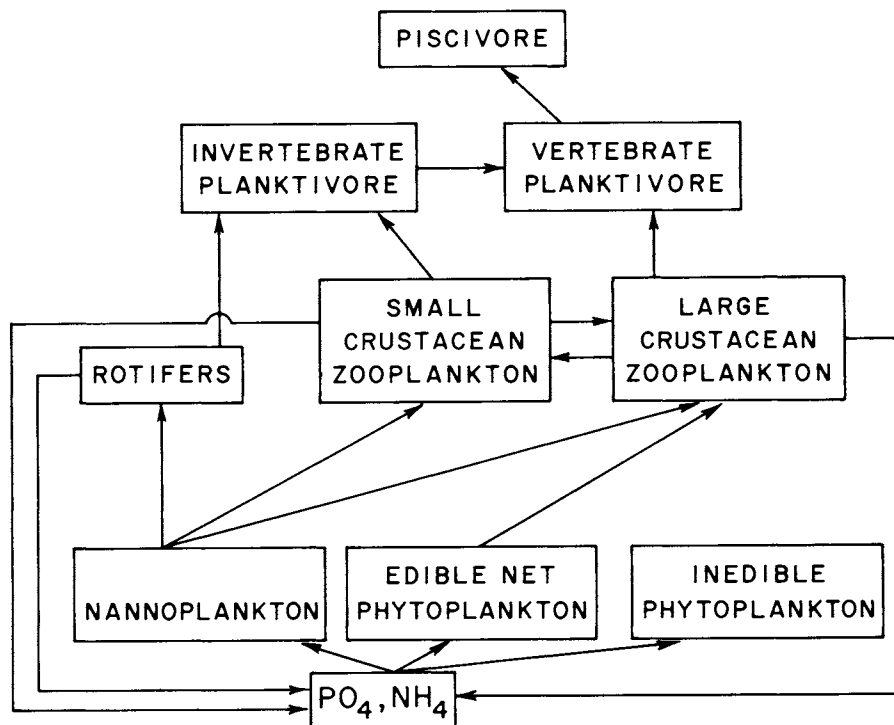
PISCIVORE

INVERTEBRATE PLANKTIVORE

VERTEBRATE PLANKTIVORE

ROTIFERS

SMALL CRUSTACEAN ZOOPLANKTON

LARGE CRUSTACEAN ZOOPLANKTON

NANNOPLANKTON

EDIBLE NET PHYTOPLANKTON

INEDIBLE PHYTOPLANKTON

$PO_4, NH_4$